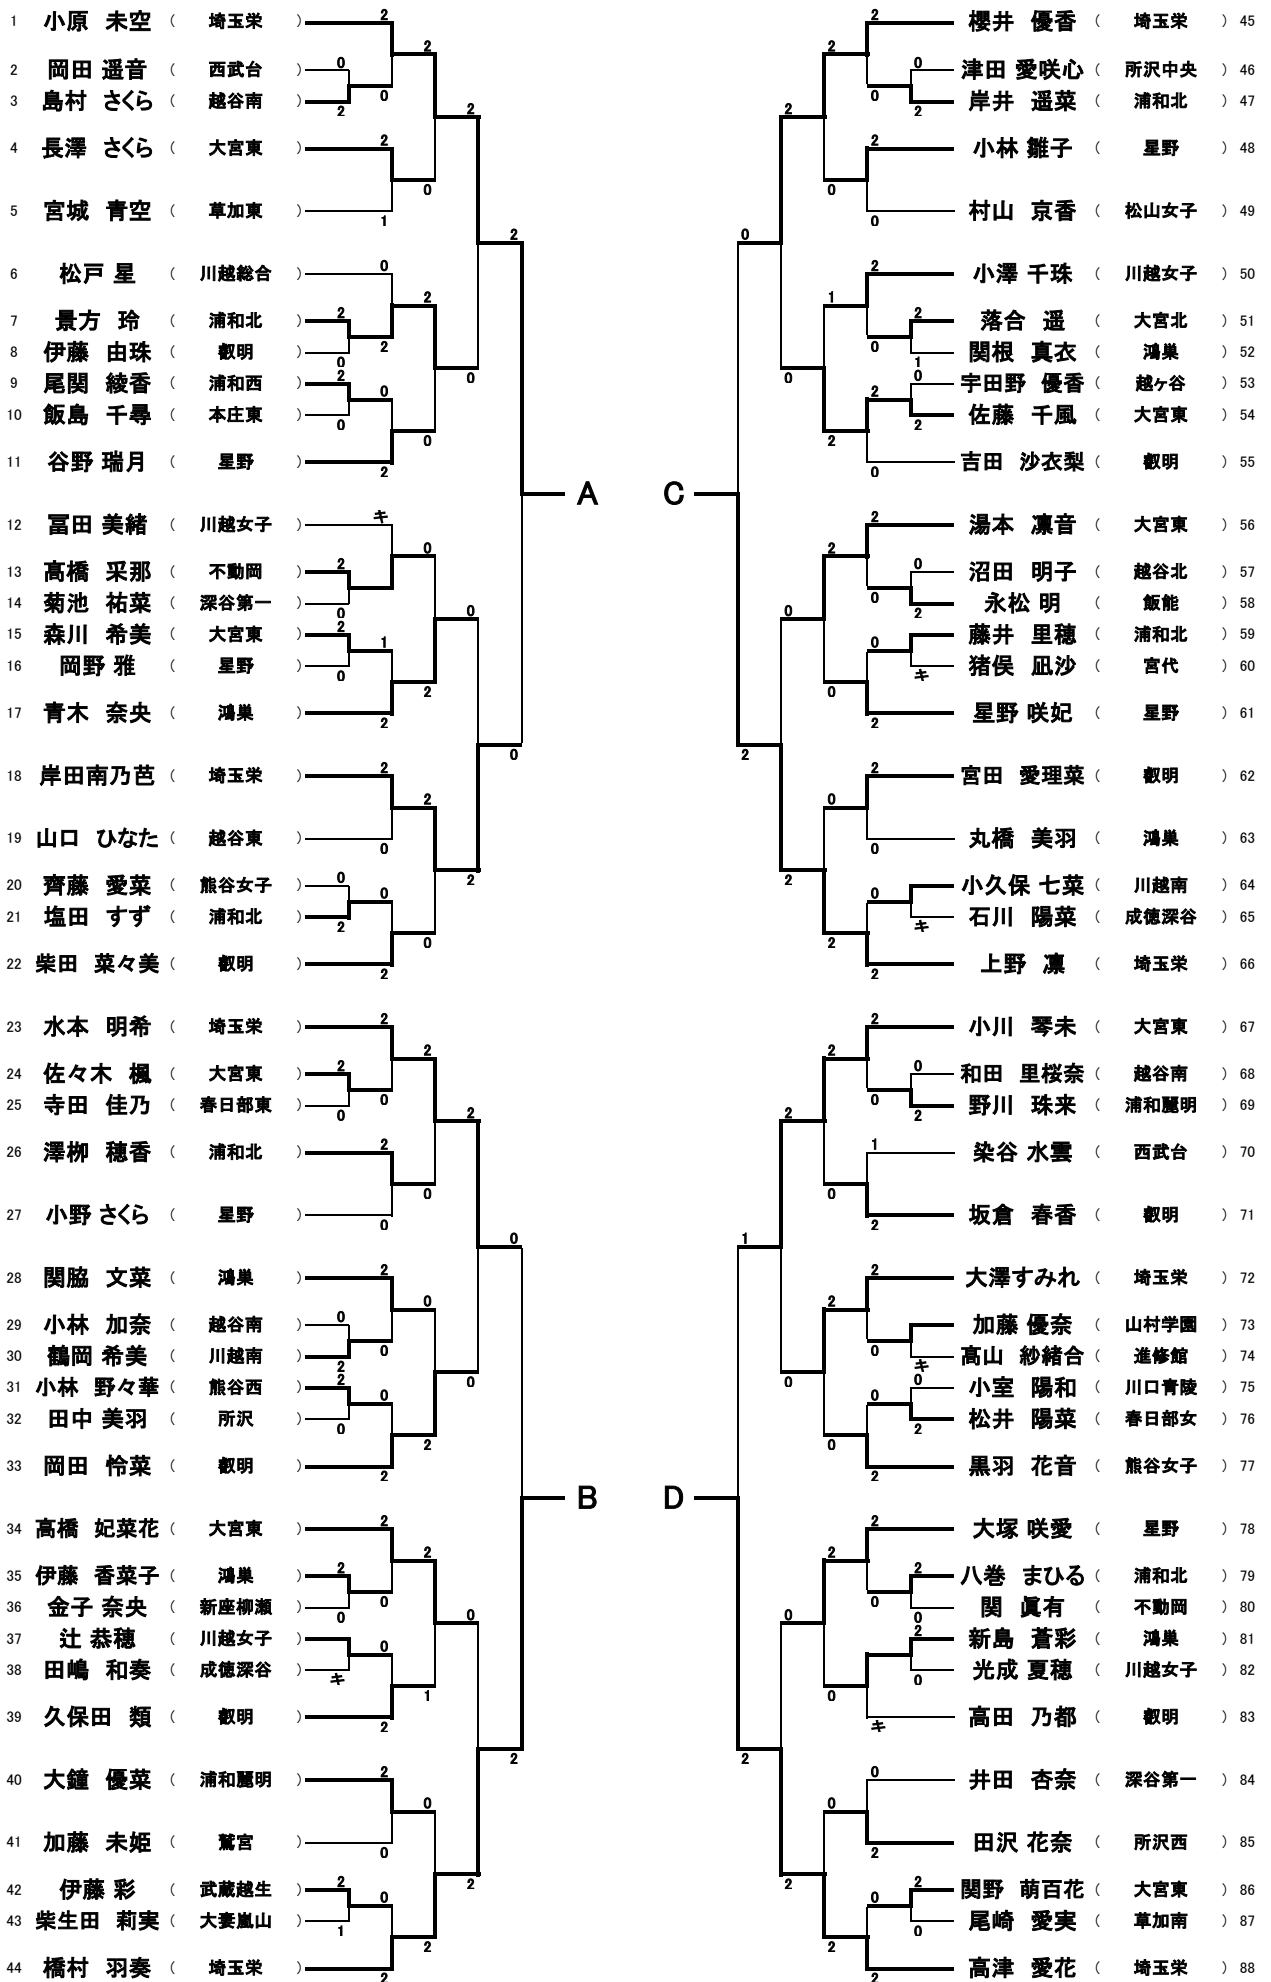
1 小原 未空 （ 埼玉栄 ）
2 岡田 遥音 （ 西武台 ）
3 島村 さくら （ 越谷南 ）
4 長澤 さくら （ 大宮東 ）
5 宮城 青空 （ 草加東 ）
6 松戸 星 （ 川越総合 ）
7 景方 玲 （ 浦和北 ）
8 伊藤 由珠 （ 叡明 ）
9 尾関 綾香 （ 浦和西 ）
10 飯島 千尋 （ 本庄東 ）
11 谷野 瑞月 （ 星野 ）
12 冨田 美緒 （ 川越女子 ）
13 高橋 采那 （ 不動岡 ）
14 菊池 祐菜 （ 深谷第一 ）
15 森川 希美 （ 大宮東 ）
16 岡野 雅 （ 星野 ）
17 青木 奈央 （ 鴻巣 ）
18 岸田南乃芭 （ 埼玉栄 ）
19 山口 ひなた （ 越谷東 ）
20 齊藤 愛菜 （ 熊谷女子 ）
21 塩田 すず （ 浦和北 ）
22 柴田 菜々美 （ 叡明 ）
23 水本 明希 （ 埼玉栄 ）
24 佐々木 楓 （ 大宮東 ）
25 寺田 佳乃 （ 春日部東 ）
26 澤柳 穂香 （ 浦和北 ）
27 小野 さくら （ 星野 ）
28 関脇 文菜 （ 鴻巣 ）
29 小林 加奈 （ 越谷南 ）
30 鶴岡 希美 （ 川越南 ）
31 小林 野々華 （ 熊谷西 ）
32 田中 美羽 （ 所沢 ）
33 岡田 怜菜 （ 叡明 ）
34 高橋 妃菜花 （ 大宮東 ）
35 伊藤 香菜子 （ 鴻巣 ）
36 金子 奈央 （ 新座柳瀬 ）
37 辻 恭穂 （ 川越女子 ）
38 田嶋 和奏 （ 成徳深谷 ）
39 久保田 類 （ 叡明 ）
40 大鐘 優菜 （ 浦和麗明 ）
41 加藤 未姫 （ 鷲宮 ）
42 伊藤 彩 （ 武蔵越生 ）
43 柴生田 莉実 （ 大妻嵐山 ）
44 橋村 羽奏 （ 埼玉栄 ）

A
B
C
D

櫻井 優香 （ 埼玉栄 ） 45
津田 愛咲心 （ 所沢中央 ） 46
岸井 遥菜 （ 浦和北 ） 47
小林 雛子 （ 星野 ） 48
村山 京香 （ 松山女子 ） 49
小澤 千珠 （ 川越女子 ） 50
落合 遥 （ 大宮北 ） 51
関根 真衣 （ 鴻巣 ） 52
宇田野 優香 （ 越ヶ谷 ） 53
佐藤 千風 （ 大宮東 ） 54
吉田 沙衣梨 （ 叡明 ） 55
湯本 凛音 （ 大宮東 ） 56
沼田 明子 （ 越谷北 ） 57
永松 明 （ 飯能 ） 58
藤井 里穂 （ 浦和北 ） 59
猪俣 凪沙 （ 宮代 ） 60
星野 咲妃 （ 星野 ） 61
宮田 愛理菜 （ 叡明 ） 62
丸橋 美羽 （ 鴻巣 ） 63
小久保 七菜 （ 川越南 ） 64
石川 陽菜 （ 成徳深谷 ） 65
上野 凜 （ 埼玉栄 ） 66
小川 琴未 （ 大宮東 ） 67
和田 里桜奈 （ 越谷南 ） 68
野川 珠来 （ 浦和麗明 ） 69
染谷 水雲 （ 西武台 ） 70
坂倉 春香 （ 叡明 ） 71
大澤すみれ （ 埼玉栄 ） 72
加藤 優奈 （ 山村学園 ） 73
高山 紗緒合 （ 進修館 ） 74
小室 陽和 （ 川口青陵 ） 75
松井 陽菜 （ 春日部女 ） 76
黒羽 花音 （ 熊谷女子 ） 77
大塚 咲愛 （ 星野 ） 78
八巻 まひる （ 浦和北 ） 79
関 眞有 （ 不動岡 ） 80
新島 蒼彩 （ 鴻巣 ） 81
光成 夏穂 （ 川越女子 ） 82
高田 乃都 （ 叡明 ） 83
井田 杏奈 （ 深谷第一 ） 84
田沢 花奈 （ 所沢西 ） 85
関野 萌百花 （ 大宮東 ） 86
尾崎 愛実 （ 草加南 ） 87
高津 愛花 （ 埼玉栄 ） 88